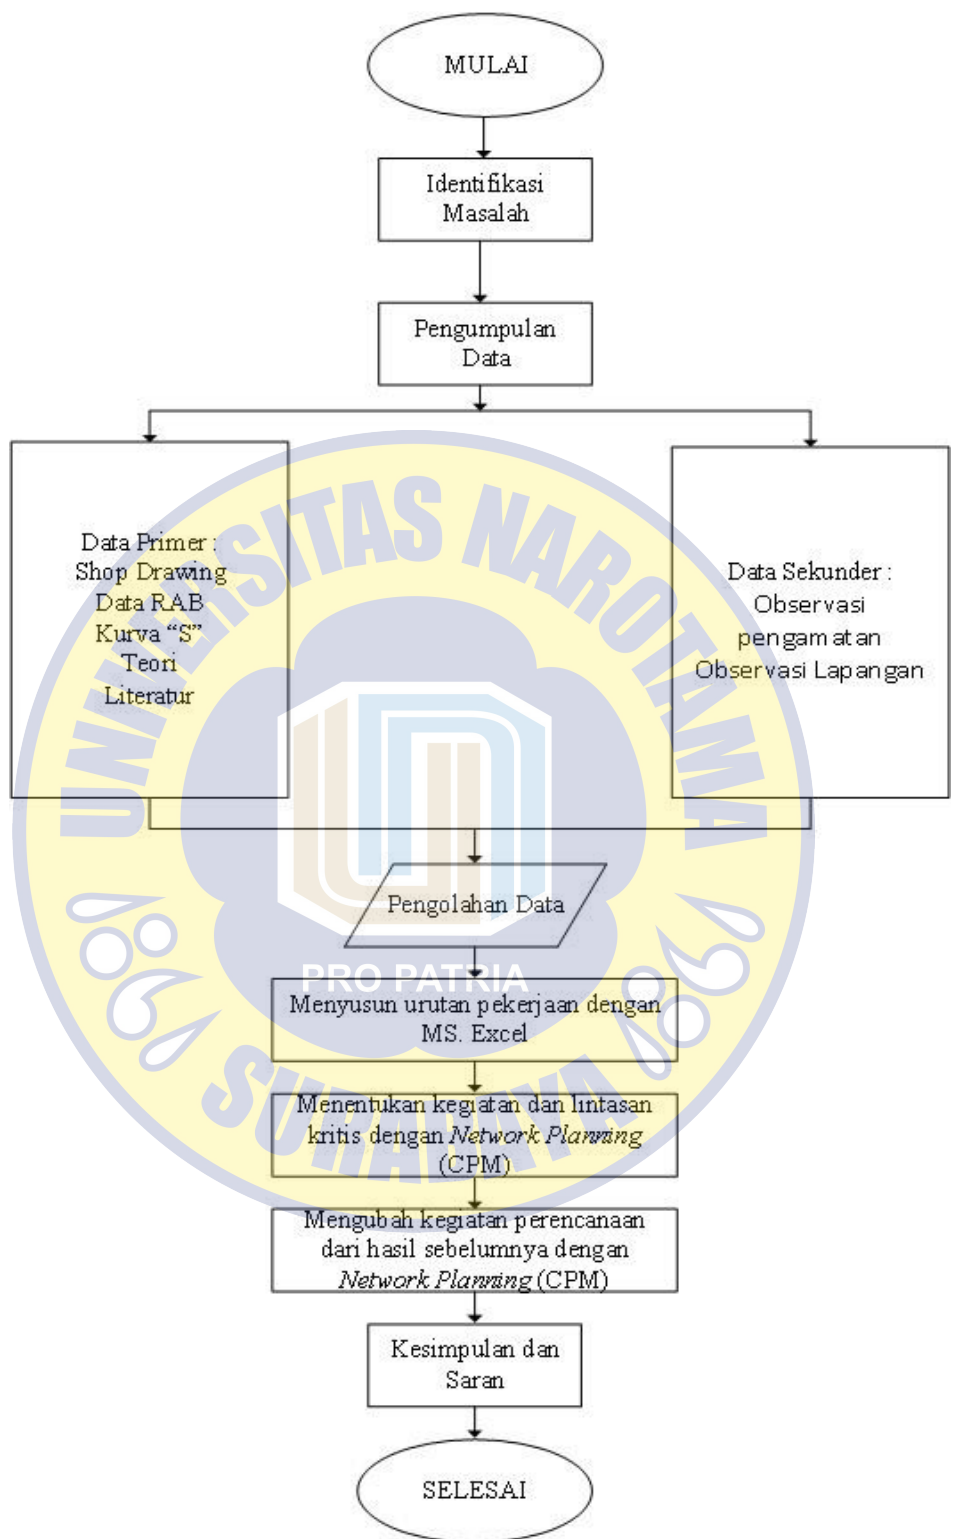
MULAI

Identifikasi Masalah

Pengumpulan Data

Data Primer :
Shop Drawing
Data RAB
Kurva "S"
Teori
Literatur

Data Sekunder :
Observasi pengamatan
Observasi Lapangan

UNIVERSITAS NAROTAMA

PRO PATRIA

SURABAYA

Pengolahan Data

Menyusun urutan pekerjaan dengan MS. Excel

Menentukan kegiatan dan lintasan kritis dengan *Network Planning* (CPM)

Mengubah kegiatan perencanaan dari hasil sebelumnya dengan *Network Planning* (CPM)

Kesimpulan dan Saran

SELESAI